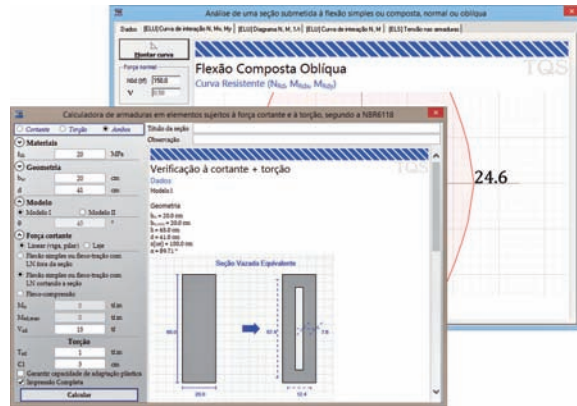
Análise de uma seção submetida à flexão simples ou composta, normal ou oblíqua

Dados | [ELU] Curva de interação N, Mx, My | [ELU] Diagrama N, M, 1/r | [ELU] Curva de interação N, M | [ELS] Tensão nas armaduras

Plotar curva

Força normal

Nsd (tf) 150.0

V 0.50

Flexão Composta Oblíqua

Curva Resistente ($N_{Rd}$, $M_{Rdx}$, $M_{Rdy}$)

TQS

24.6

Calculadora de armaduras em elementos sujeitos à força cortante e à torção, segundo a NBR6118

Cortante Torção Ambos

Materiais

$f_{ck}$ 20 MPa

Geometria

$b_w$ 20 cm

d 41 cm

Modelo

Modelo I Modelo II

θ 45 °

Força cortante

Linear (viga, pilar) Laje

Flexão simples ou flexo-tração com LN fora da seção

Flexão simples ou flexo-tração com LN cortando a seção

Flexo-compressão

$N_{sd}$ 0 tf.m

$M_{sd,max}$ 0 tf.m

$V_{sd}$ 15 tf

Torção

$T_{sd}$ 1 tf.m

C1 3 cm

Garantir capacidade de adaptação plástica

Impressão Completa

Calcular

Título da seção

Observação

Verificação à cortante + torção

Dados:

Modelo I

Geometria

$b_w$ = 20.0 cm

$b_{w,min}$ = 20.0 cm

h = 45.0 cm

d = 41.0 cm

s(cm) = 100.0 cm

α = 89.7 °

Seção Vazada Equivalente

45.0

20.0

12.4

7.6